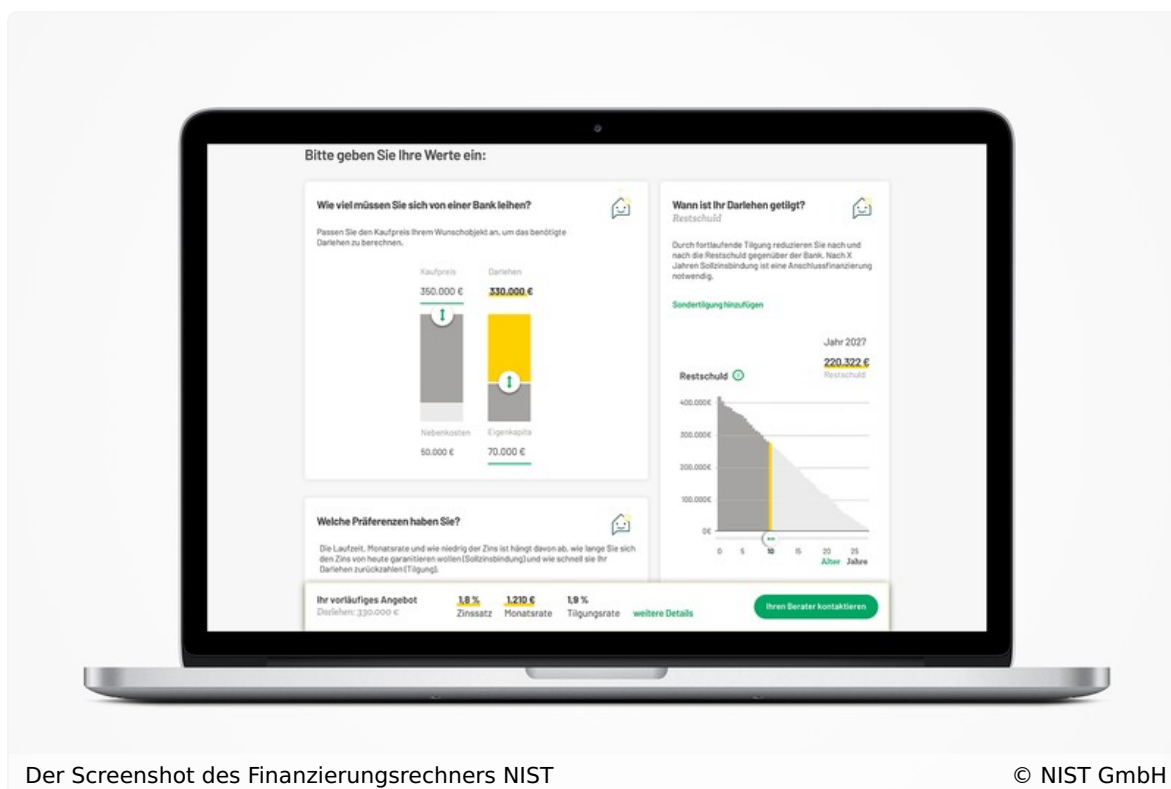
Bitte geben Sie Ihre Werte ein:

Wie viel müssen Sie sich von einer Bank leihen?

Passen Sie den Kaufpreis Ihrem Wunschobjekt an, um das benötigte Darlehen zu berechnen.

Kaufpreis

350.000 €

Darlehen

330.000 €

Nebenkosten

50.000 €

Eigenkapital

70.000 €

Wann ist Ihr Darlehen getilgt?
Restschuld

Durch fortlaufende Tilgung reduzieren Sie nach und nach die Restschuld gegenüber der Bank. Nach X Jahren Sollzinsbindung ist eine Anschlussfinanzierung notwendig.

Sondertilgung hinzufügen

Jahr 2027

220.322 €
Restschuld

Restschuld

400.000€
300.000€
200.000€
100.000€
0€

0 5 10 15 20 25
Alter Jahre

Welche Präferenzen haben Sie?

Die Laufzeit, Monatsrate und wie niedrig der Zins ist hängt davon ab, wie lange Sie sich den Zins von heute garantieren wollen (Sollzinsbindung) und wie schnell sie Ihr Darlehen zurückzahlen (Tilgung).

Ihr vorläufiges Angebot
Darlehen: 330.000 €

1,8 %
Zinssatz

1.210 €
Monatsrate

1,9 %
Tilgungsrate

weitere Details

Ihren Berater kontaktieren

Der Screenshot des Finanzierungsrechners NIST

© NIST GmbH